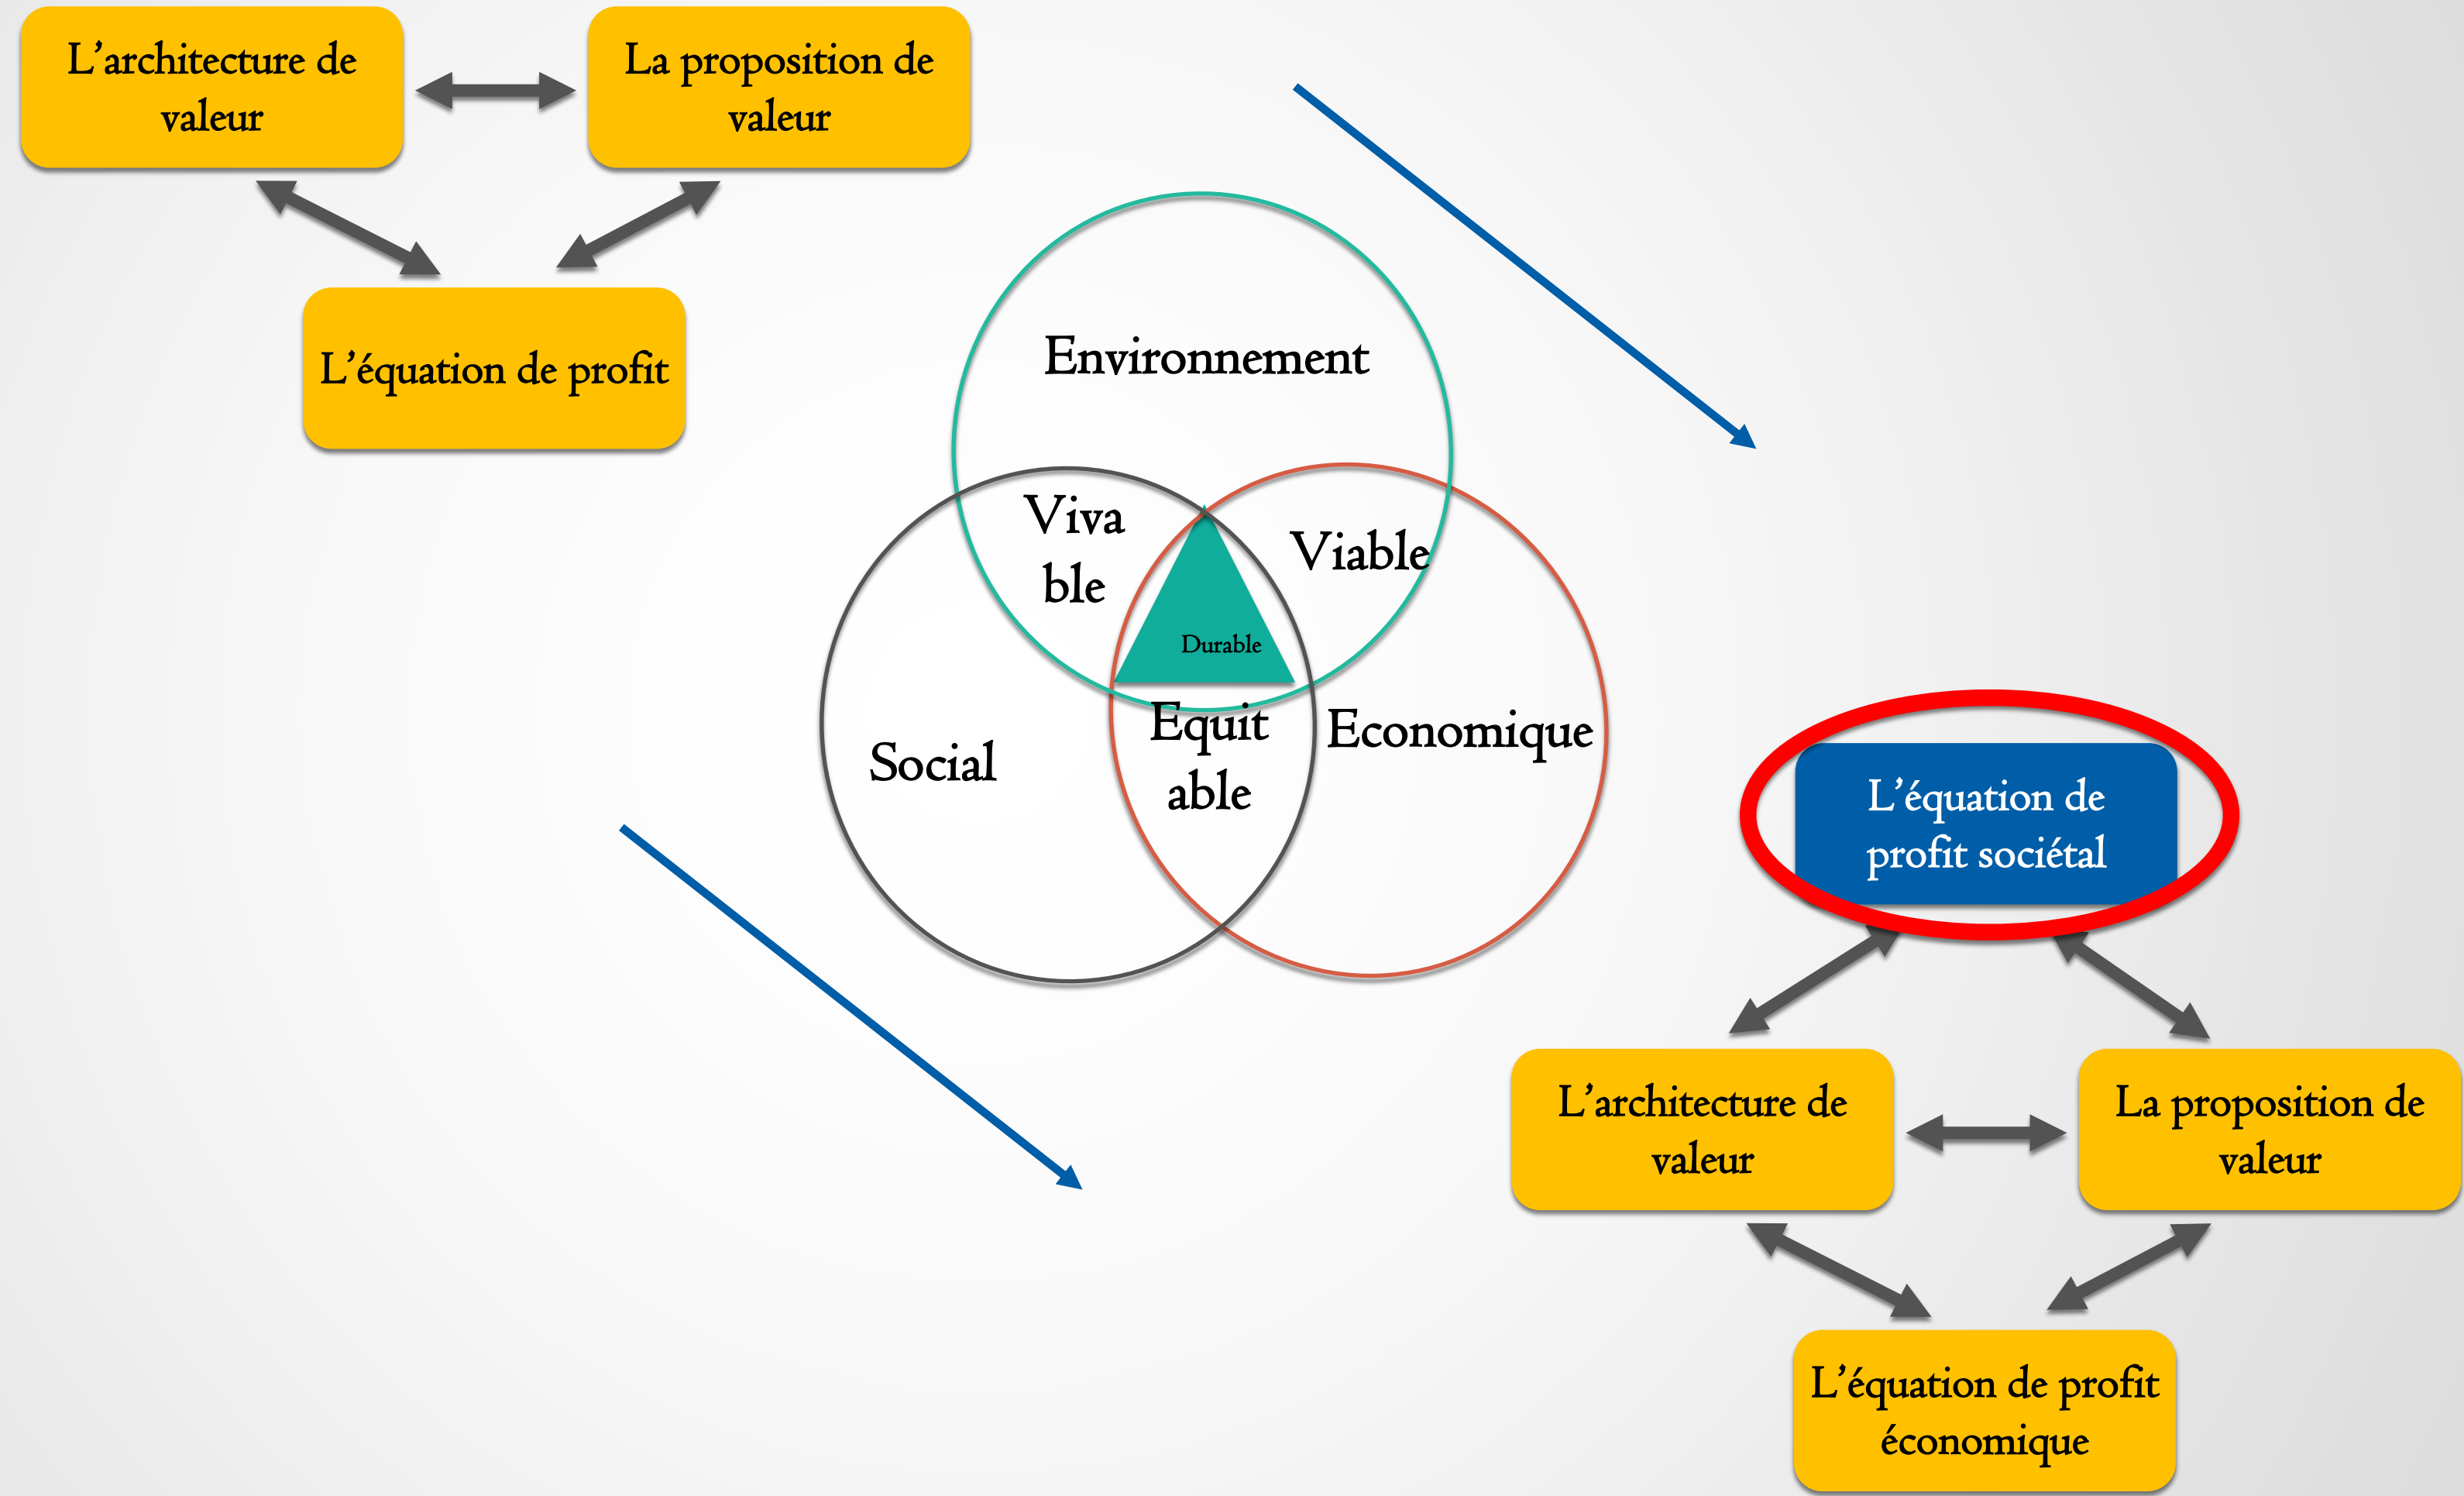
L'architecture de valeur

La proposition de valeur

L'équation de profit

Environnement

Viva ble

Viable

Durable

Social

Equit able

Economique

L'équation de profit sociétal

L'architecture de valeur

La proposition de valeur

L'équation de profit économique